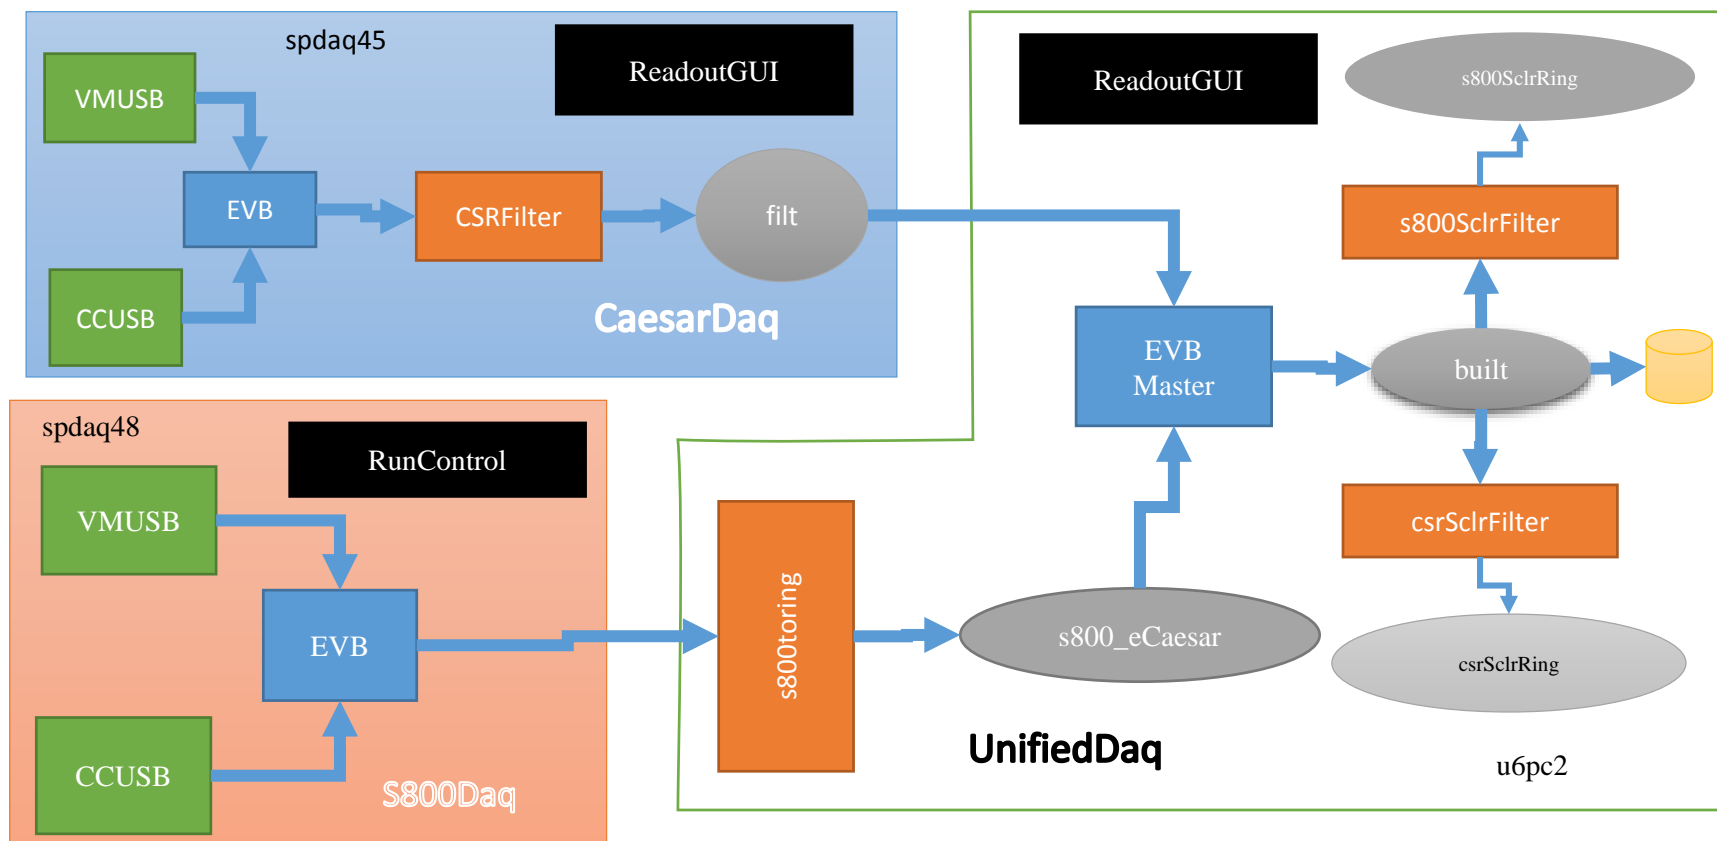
spdaq45

ReadoutGUI

VMUSB

EVB

CSRFilter

filt

CCUSB

CaesarDaq

spdaq48

RunControl

VMUSB

EVB

CCUSB

S800Daq

ReadoutGUI

s800SclrRing

s800SclrFilter

EVB Master

built

csrSclrFilter

s800toring

s800_eCaesar

csrSclrRing

UnifiedDaq

u6pc2